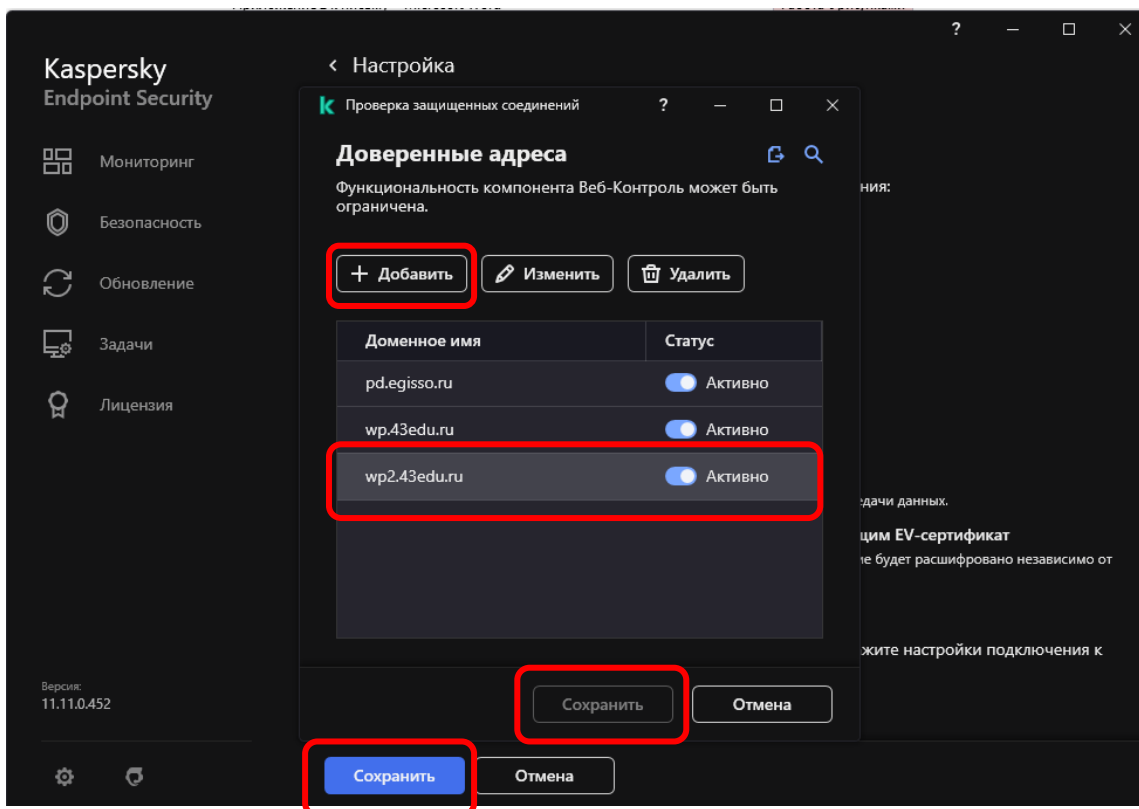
Kaspersky
Endpoint Security

Мониторинг
Безопасность
Обновление
Задачи
Лицензия

Версия:
11.11.0.452

Настройка

Проверка защищенных соединений

Доверенные адреса

Функциональность компонента Веб-Контроль может быть ограничена.

Добавить
Изменить
Удалить

| Доменное имя | Статус |
|---|---|
| pd.egisso.ru | Активно |
| wp.43edu.ru | Активно |
| wp2.43edu.ru | Активно |

Сохранить
Отмена

ния:

едачи данных.

щим EV-сертификат
е будет расшифровано независимо от

жите настройки подключения к

Сохранить
Отмена